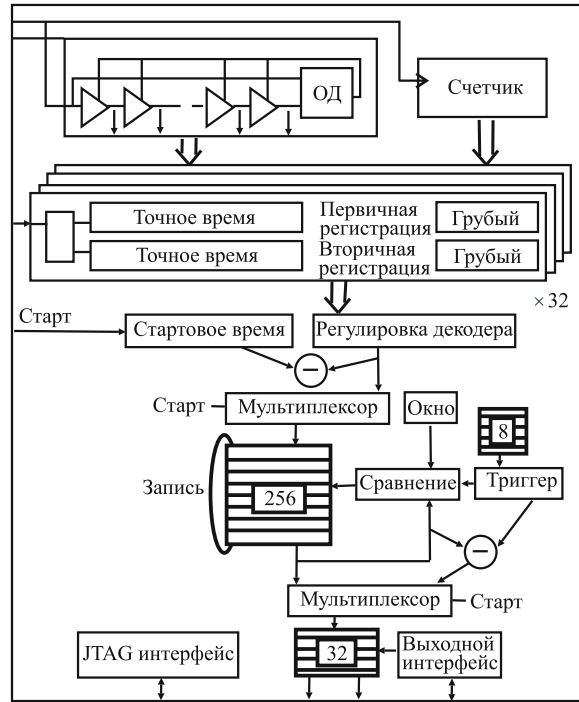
ОД

Счетчик

Точное время

Первичная регистрация

Грубый

Точное время

Вторичная регистрация

Грубый

×32

Старт

Стартовое время

Регулировка декодера

Старт

Мультиплексор

Окно

8

Запись

256

Сравнение

Триггер

Мультиплексор

Старт

JTAG интерфейс

32

Выходной интерфейс